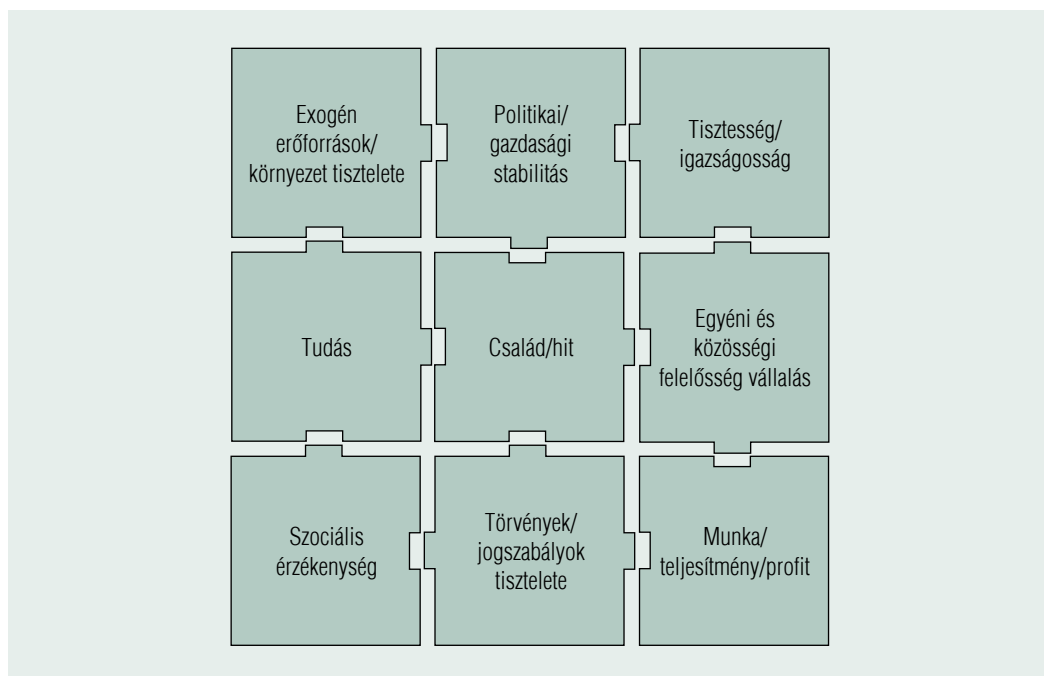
Exogén erőforrások/ környezet tisztelete

Politikai/ gazdasági stabilitás

Tisztesség/ igazságosság

Tudás

Család/hit

Egyéni és közösségi felelősség vállalás

Szociális érzékenység

Törvények/ jogszabályok tisztelete

Munka/ teljesítmény/profit